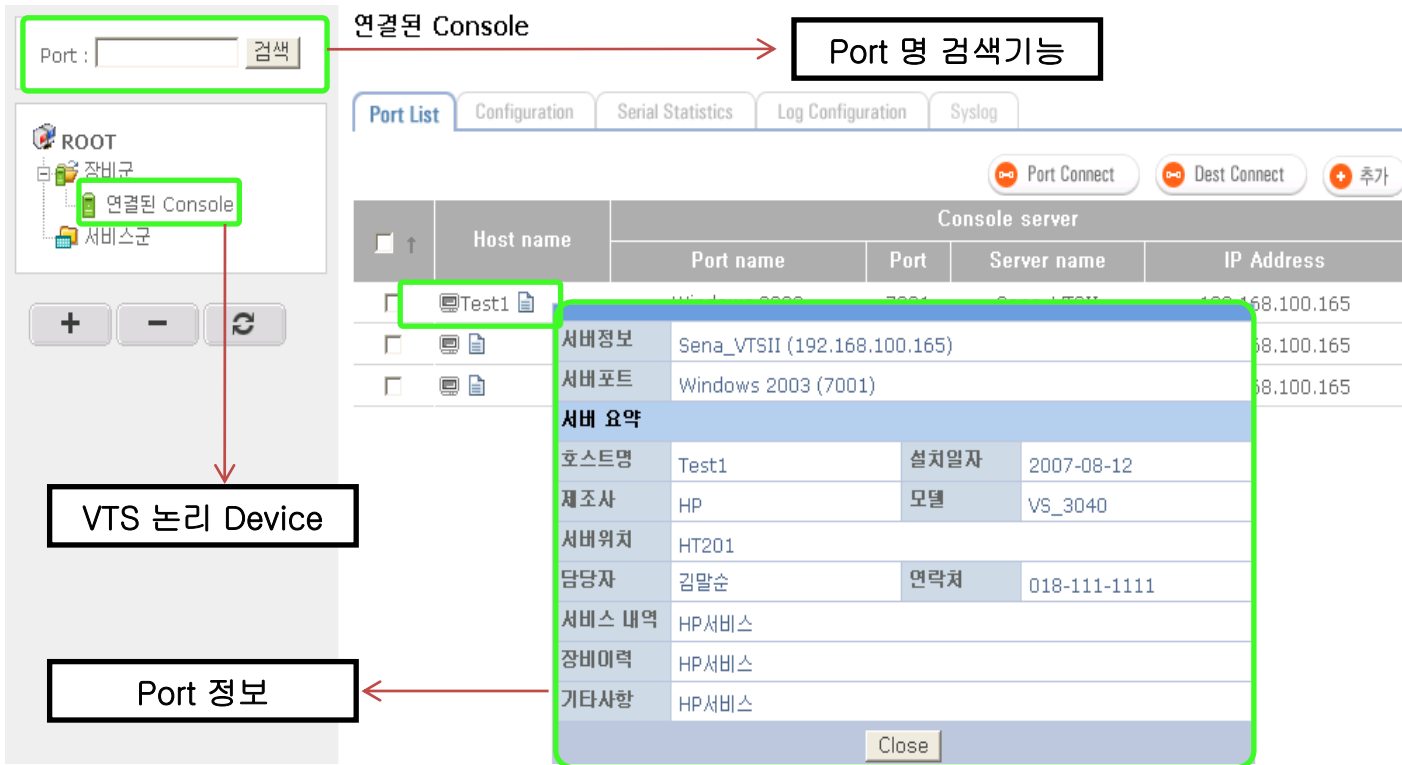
Port : 검색

ROOT
장비군
연결된 Console
서비스군

+ − 

연결된 Console

Port 명 검색기능

Port List | Configuration | Serial Statistics | Log Configuration | Syslog

Port Connect | Dest Connect | 추가

| ↑ | Host name | Console server | | | |
|---|---|---|---|---|---|
| | | Port name | Port | Server name | IP Address |
| | Test1 | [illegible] | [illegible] | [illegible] | 1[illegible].168.100.165 |
| | | | | | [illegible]68.100.165 |
| | | | | | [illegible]68.100.165 |

| 서버정보 | Sena_VTSII (192.168.100.165) | | |
|---|---|---|---|
| 서버포트 | Windows 2003 (7001) | | |
| 서버 요약 | | | |
| 호스트명 | Test1 | 설치일자 | 2007-08-12 |
| 제조사 | HP | 모델 | VS_3040 |
| 서버위치 | HT201 | | |
| 담당자 | 김말순 | 연락처 | 018-111-1111 |
| 서비스 내역 | HP서비스 | | |
| 장비이력 | HP서비스 | | |
| 기타사항 | HP서비스 | | |

Close

VTS 논리 Device

Port 정보